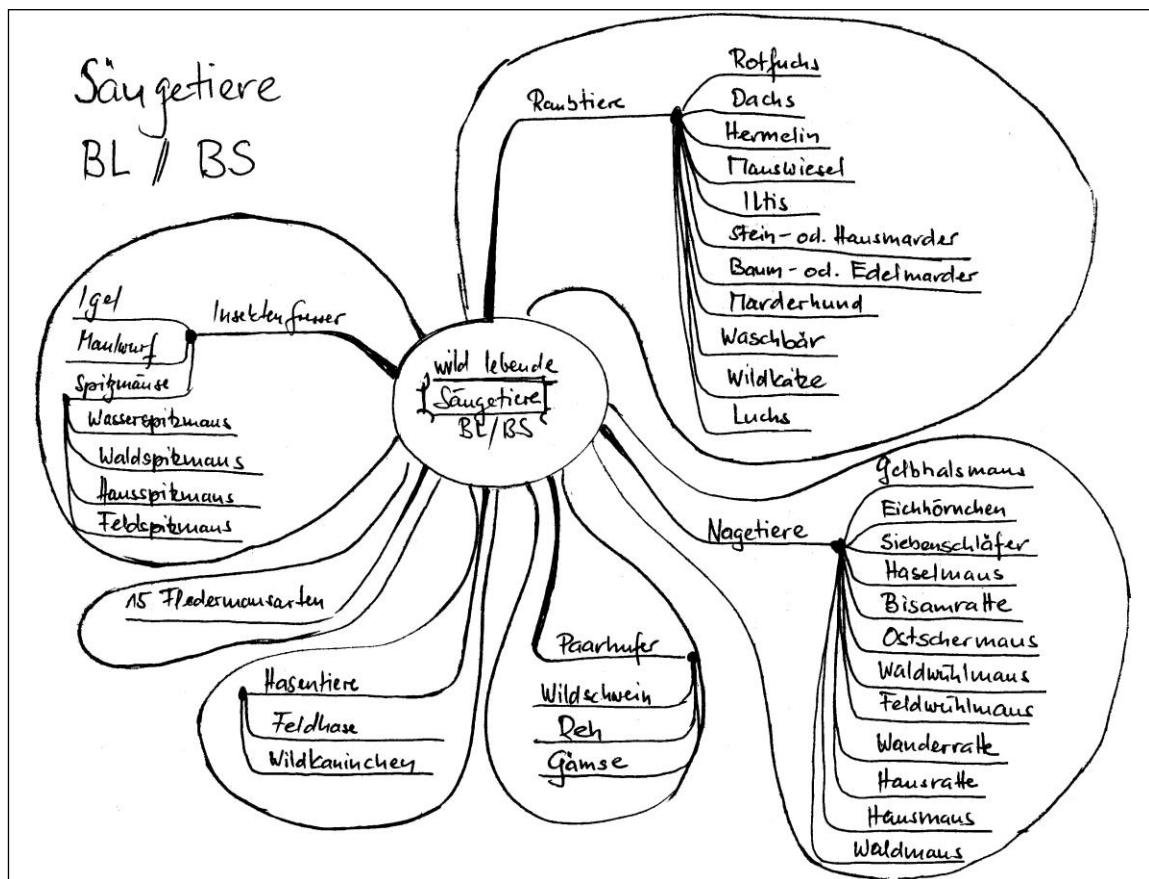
Säugetiere
BL / BS

wild lebende
Säugetiere
BL/BS

Raubtiere
Rotfuchs
Dachs
Hermelin
Mauswiesel
Iltis
Stein- od. Hausmarder
Baum- od. Edelmarder
Marderhund
Waschbär
Wildkatze
Luchs

Insektenfresser
Igel
Maulwurf
Spitzmäuse
Wasserspitzmaus
Waldspitzmaus
Hausspitzmaus
Feldspitzmaus

15 Fledermausarten

Hasentiere
Feldhase
Wildkaninchen

Paarhufer
Wildschwein
Reh
Gämse

Nagetiere
Gelbhalsmaus
Eichhörnchen
Siebenschläfer
Haselmaus
Bisamratte
Ostschermaus
Waldwühlmaus
Feldwühlmaus
Wanderratte
Hausratte
Hausmaus
Waldmaus